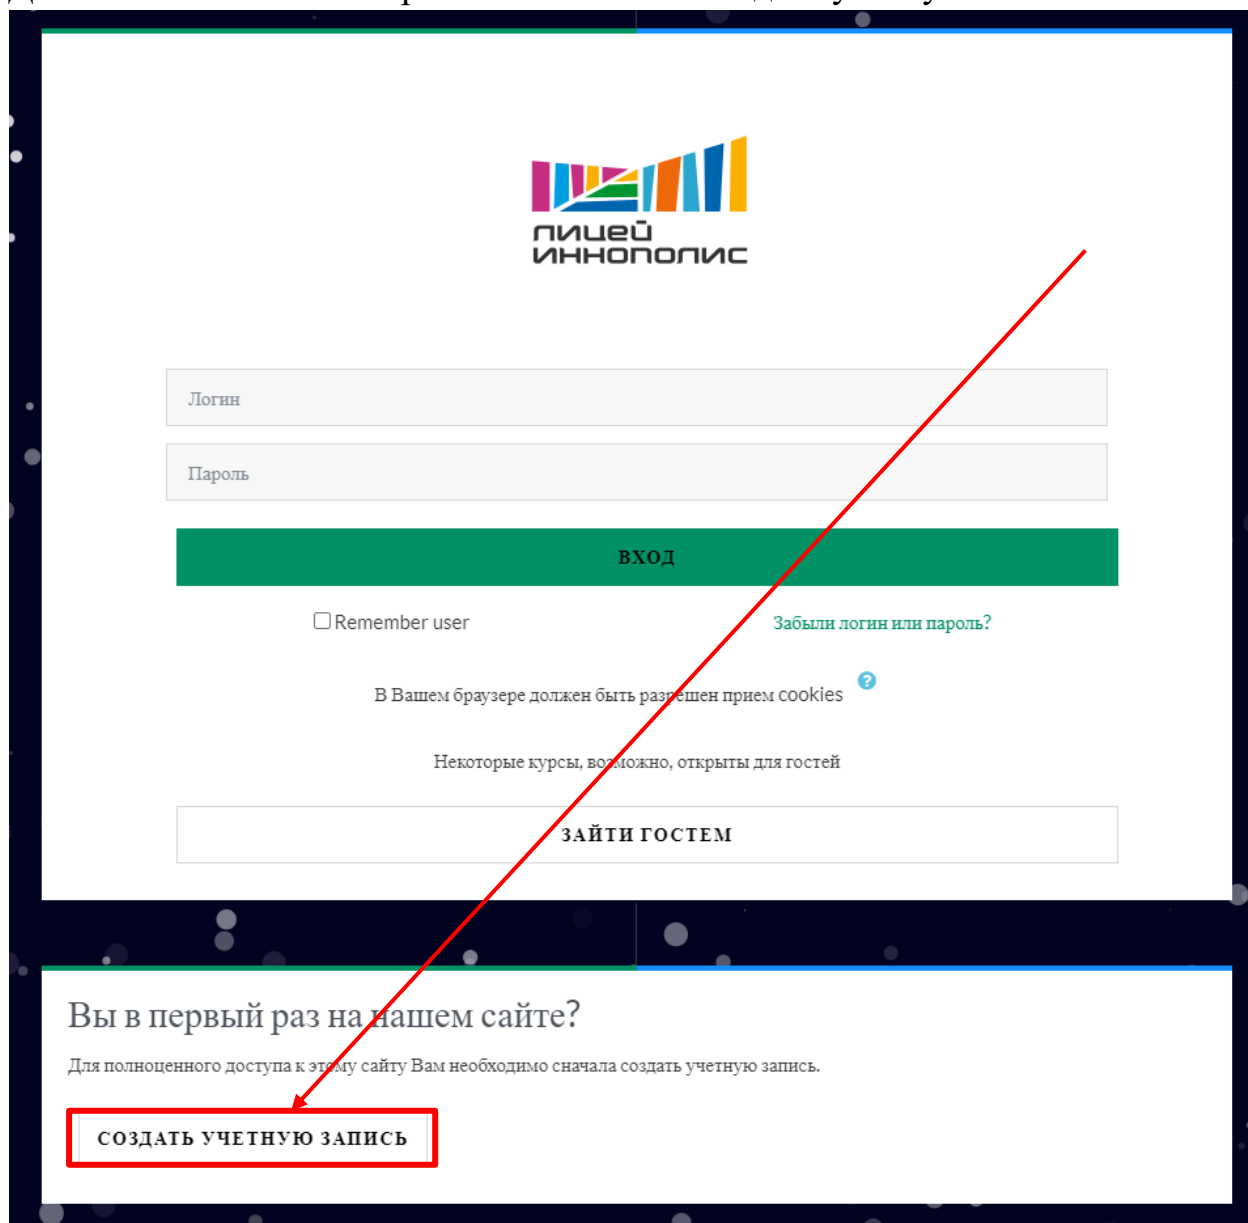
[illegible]

лицей иннополис

Логин

Пароль

ВХОД

Remember user

Забыли логин или пароль?

В Вашем браузере должен быть разрешен прием cookies

Некоторые курсы, возможно, открыты для гостей

ЗАЙТИ ГОСТЕМ

Вы в первый раз на нашем сайте?

Для полноценного доступа к этому сайту Вам необходимо сначала создать учетную запись.

СОЗДАТЬ УЧЕТНУЮ ЗАПИСЬ